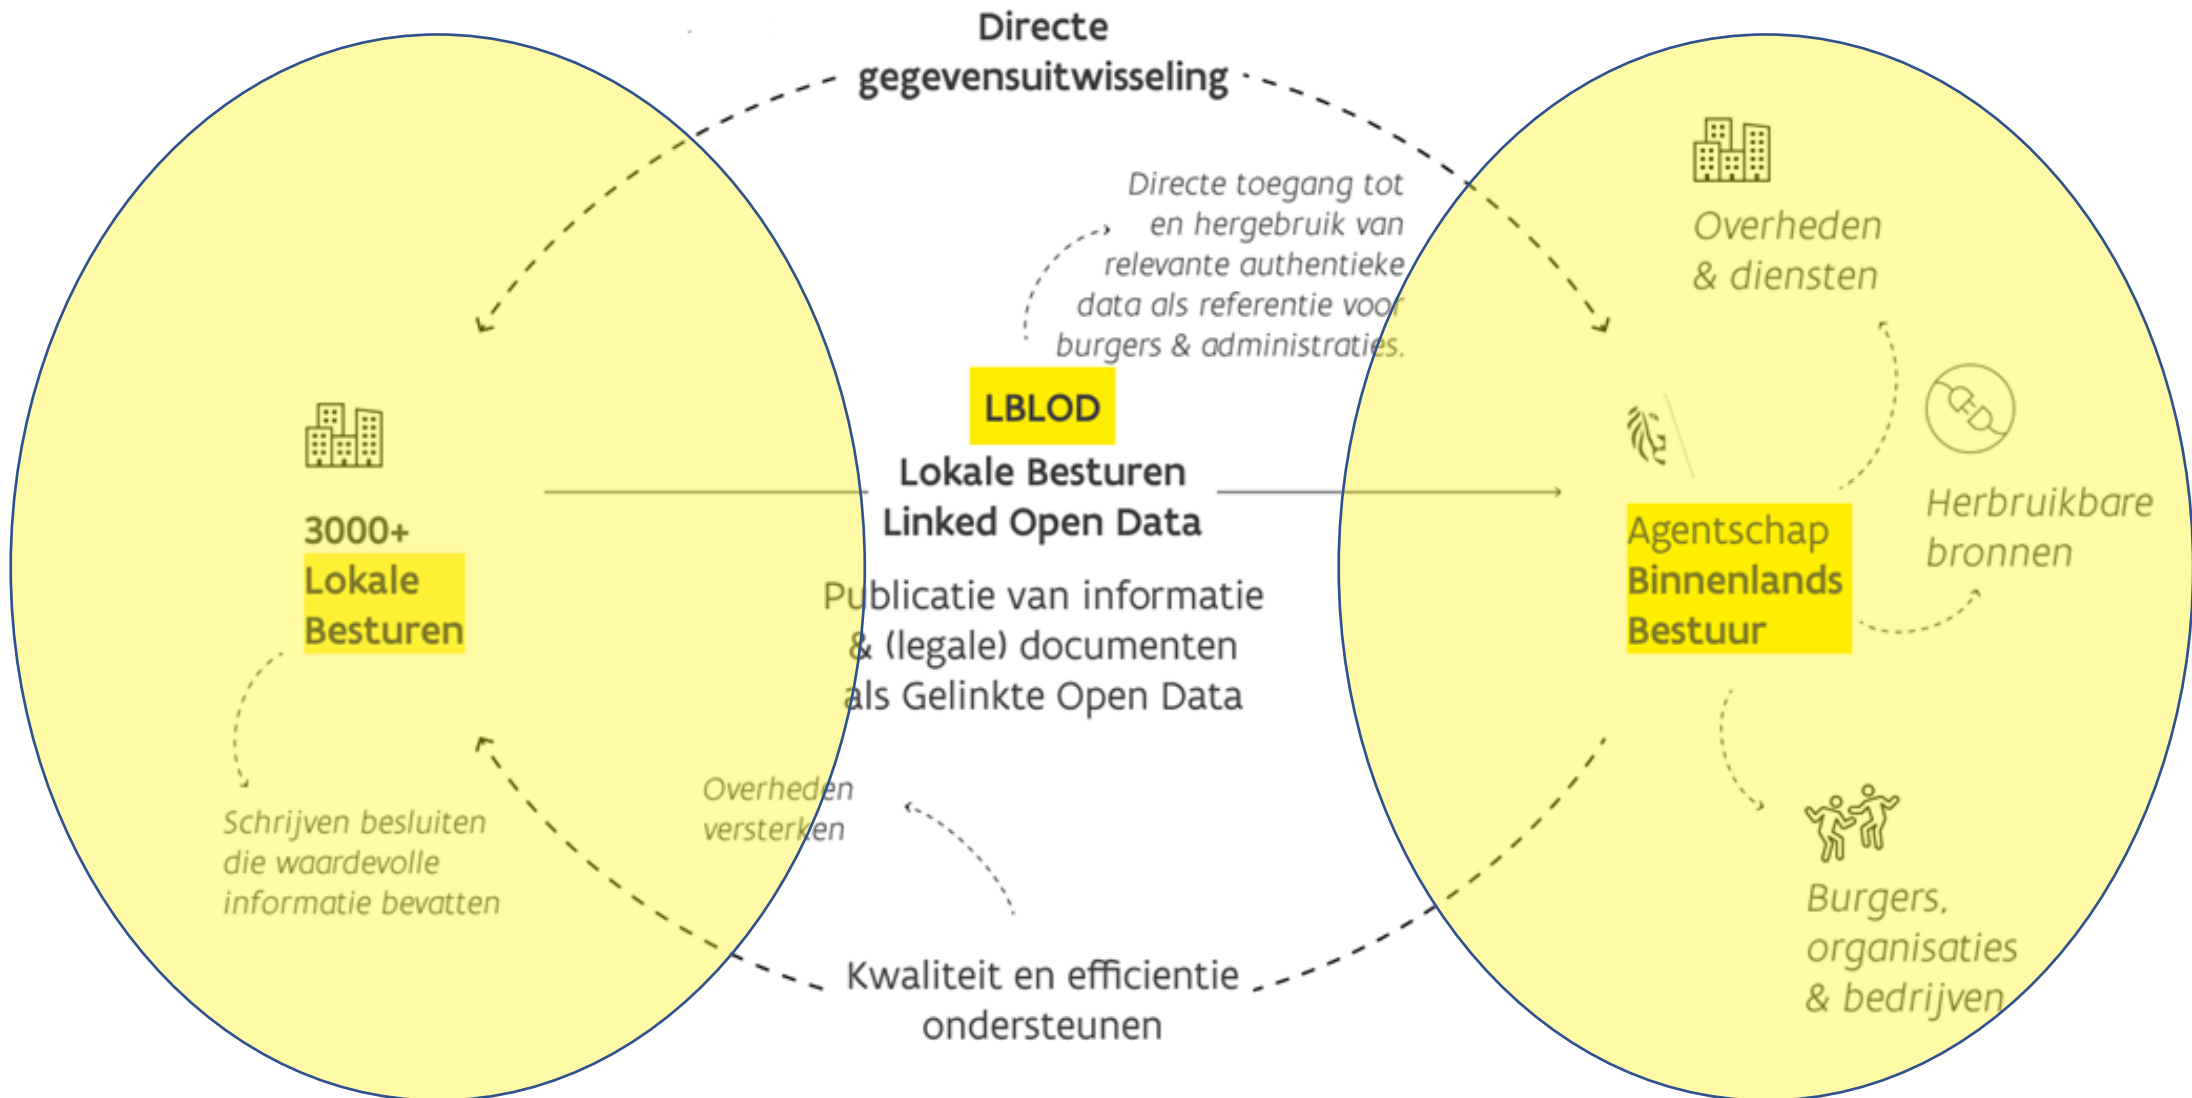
Directe gegevensuitwisseling

Directe toegang tot en hergebruik van relevante authentieke data als referentie voor burgers & administraties.

3000+ Lokale Besturen

Schrijven besluiten die waardevolle informatie bevatten

LBLOD

Lokale Besturen Linked Open Data

Publicatie van informatie & (legale) documenten als Gelinkte Open Data

Overheden versterken

Overheden & diensten

Agentschap Binnenlands Bestuur

Herbruikbare bronnen

Burgers, organisaties & bedrijven

Kwaliteit en efficientie ondersteunen